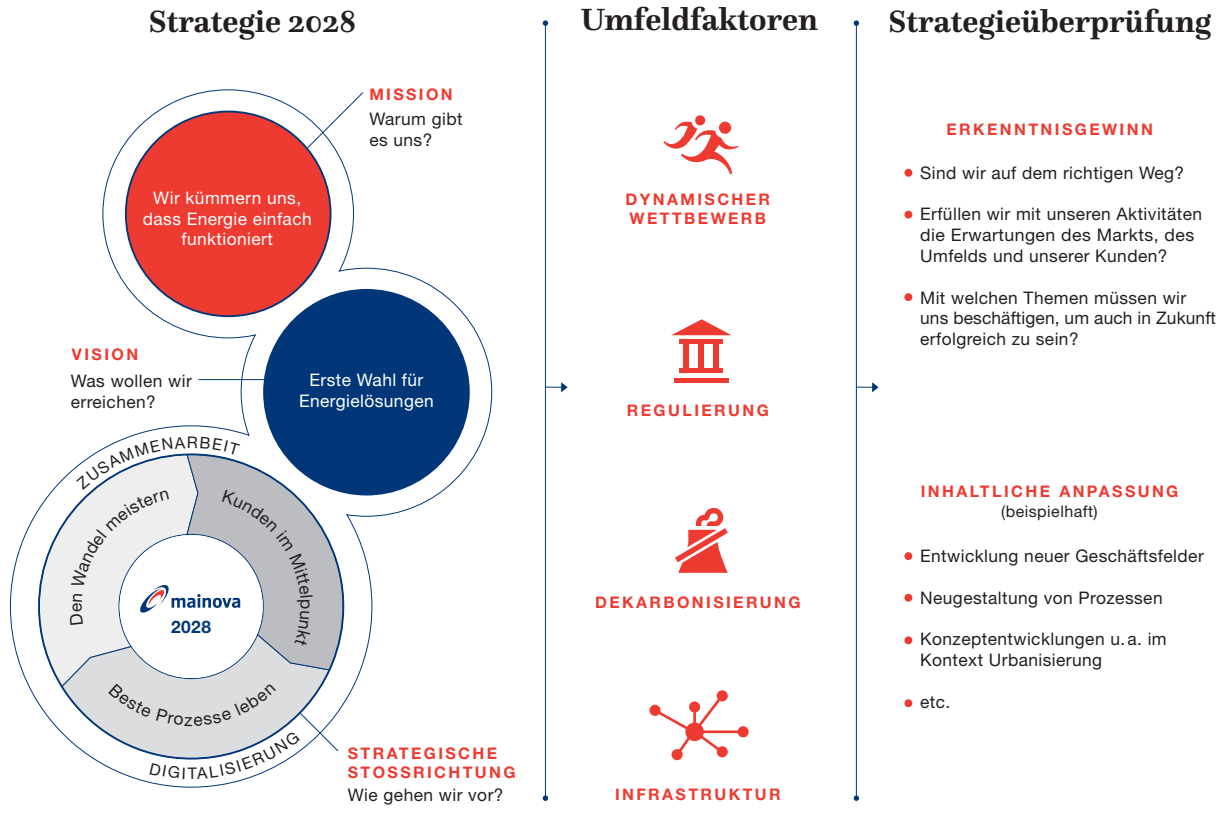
Strategie 2028

MISSION
Warum gibt es uns?

Wir kümmern uns, dass Energie einfach funktioniert

VISION
Was wollen wir erreichen?

Erste Wahl für Energielösungen

ZUSAMMENARBEIT

Den Wandel meistern

Kunden im Mittelpunkt

mainova 2028

Beste Prozesse leben

DIGITALISIERUNG

STRATEGISCHE STOSSRICHTUNG
Wie gehen wir vor?

Umfeldfaktoren

DYNAMISCHER WETTBEWERB

REGULIERUNG

DEKARBONISIERUNG

INFRASTRUKTUR

Strategieüberprüfung

ERKENNTNISGEWINN

- Sind wir auf dem richtigen Weg?
- Erfüllen wir mit unseren Aktivitäten die Erwartungen des Markts, des Umfelds und unserer Kunden?
- Mit welchen Themen müssen wir uns beschäftigen, um auch in Zukunft erfolgreich zu sein?

INHALTLICHE ANPASSUNG
(beispielhaft)

- Entwicklung neuer Geschäftsfelder
- Neugestaltung von Prozessen
- Konzeptentwicklungen u. a. im Kontext Urbanisierung
- etc.